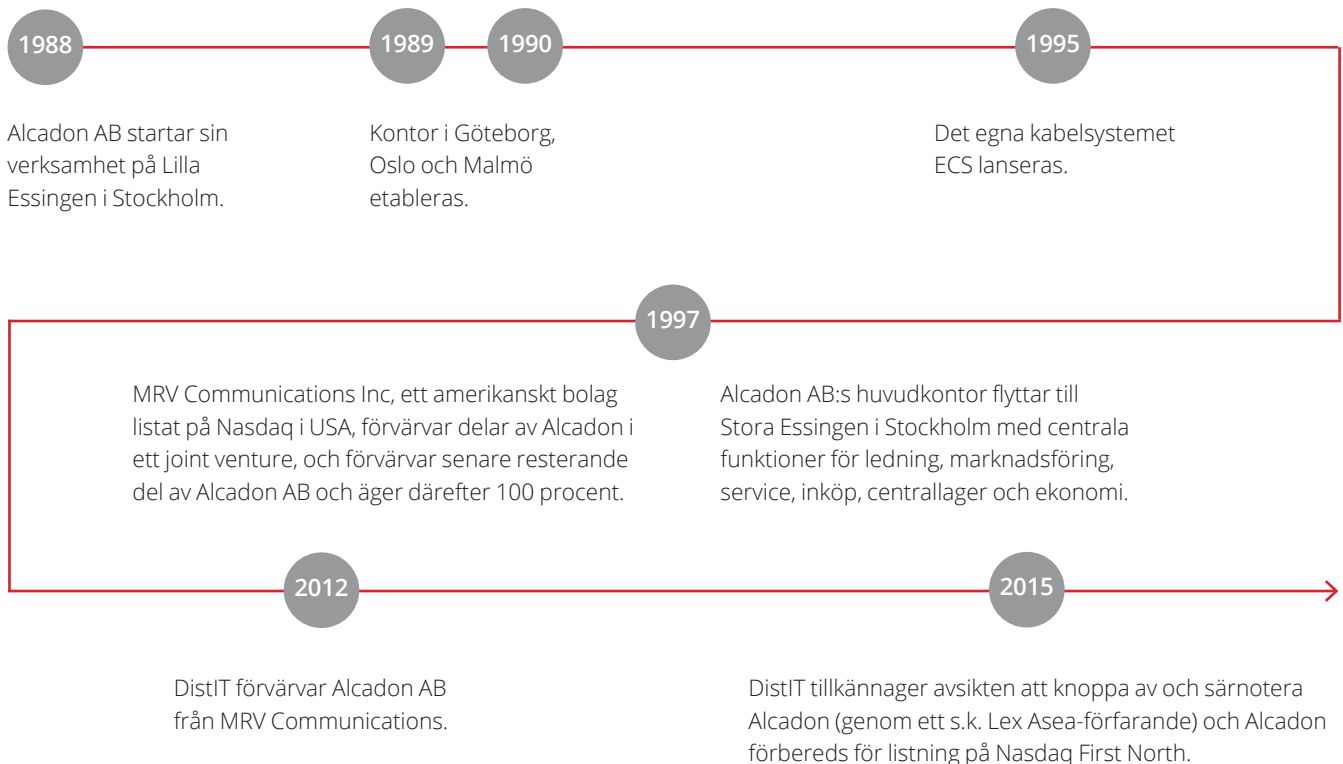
1988

Alcadon AB startar sin verksamhet på Lilla Essingen i Stockholm.

1989

1990

Kontor i Göteborg, Oslo och Malmö etableras.

1995

Det egna kabelsystemet ECS lanseras.

1997

MRV Communications Inc, ett amerikanskt bolag listat på Nasdaq i USA, förvärvar delar av Alcadon i ett joint venture, och förvärvar senare resterande del av Alcadon AB och äger därefter 100 procent.

Alcadon AB:s huvudkontor flyttar till Stora Essingen i Stockholm med centrala funktioner för ledning, marknadsföring, service, inköp, centrallager och ekonomi.

2012

DistIT förvärvar Alcadon AB från MRV Communications.

2015

DistIT tillkännager avsikten att knoppa av och särnotera Alcadon (genom ett s.k. Lex Asea-förfarande) och Alcadon förbereds för listning på Nasdaq First North.